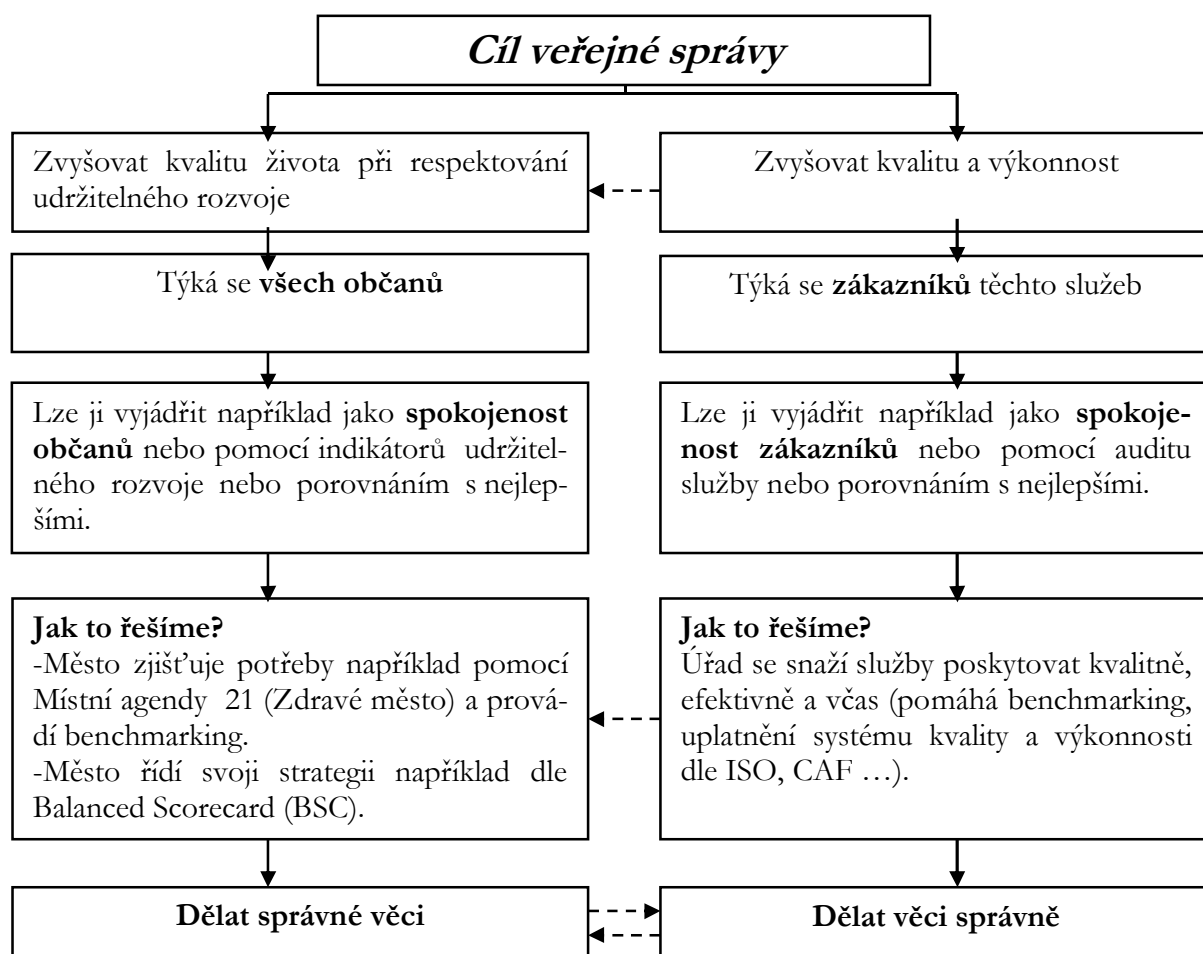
**Cíl veřejné správy**

Zvyšovat kvalitu života při respektování udržitelného rozvoje

Zvyšovat kvalitu a výkonnost

Týká se **všech občanů**

Týká se **zákazníků** těchto služeb

Lze ji vyjádřit například jako **spokojenost občanů** nebo pomocí indikátorů udržitelného rozvoje nebo porovnáním s nejlepšími.

Lze ji vyjádřit například jako **spokojenost zákazníků** nebo pomocí auditu služby nebo porovnáním s nejlepšími.

**Jak to řešíme?**
-Město zjišťuje potřeby například pomocí Místní agendy 21 (Zdravé město) a provádí benchmarking.
-Město řídí svoji strategii například dle Balanced Scorecard (BSC).

**Jak to řešíme?**
Úřad se snaží služby poskytovat kvalitně, efektivně a včas (pomáhá benchmarking, uplatnění systému kvality a výkonnosti dle ISO, CAF …).

**Dělat správné věci**

**Dělat věci správně**